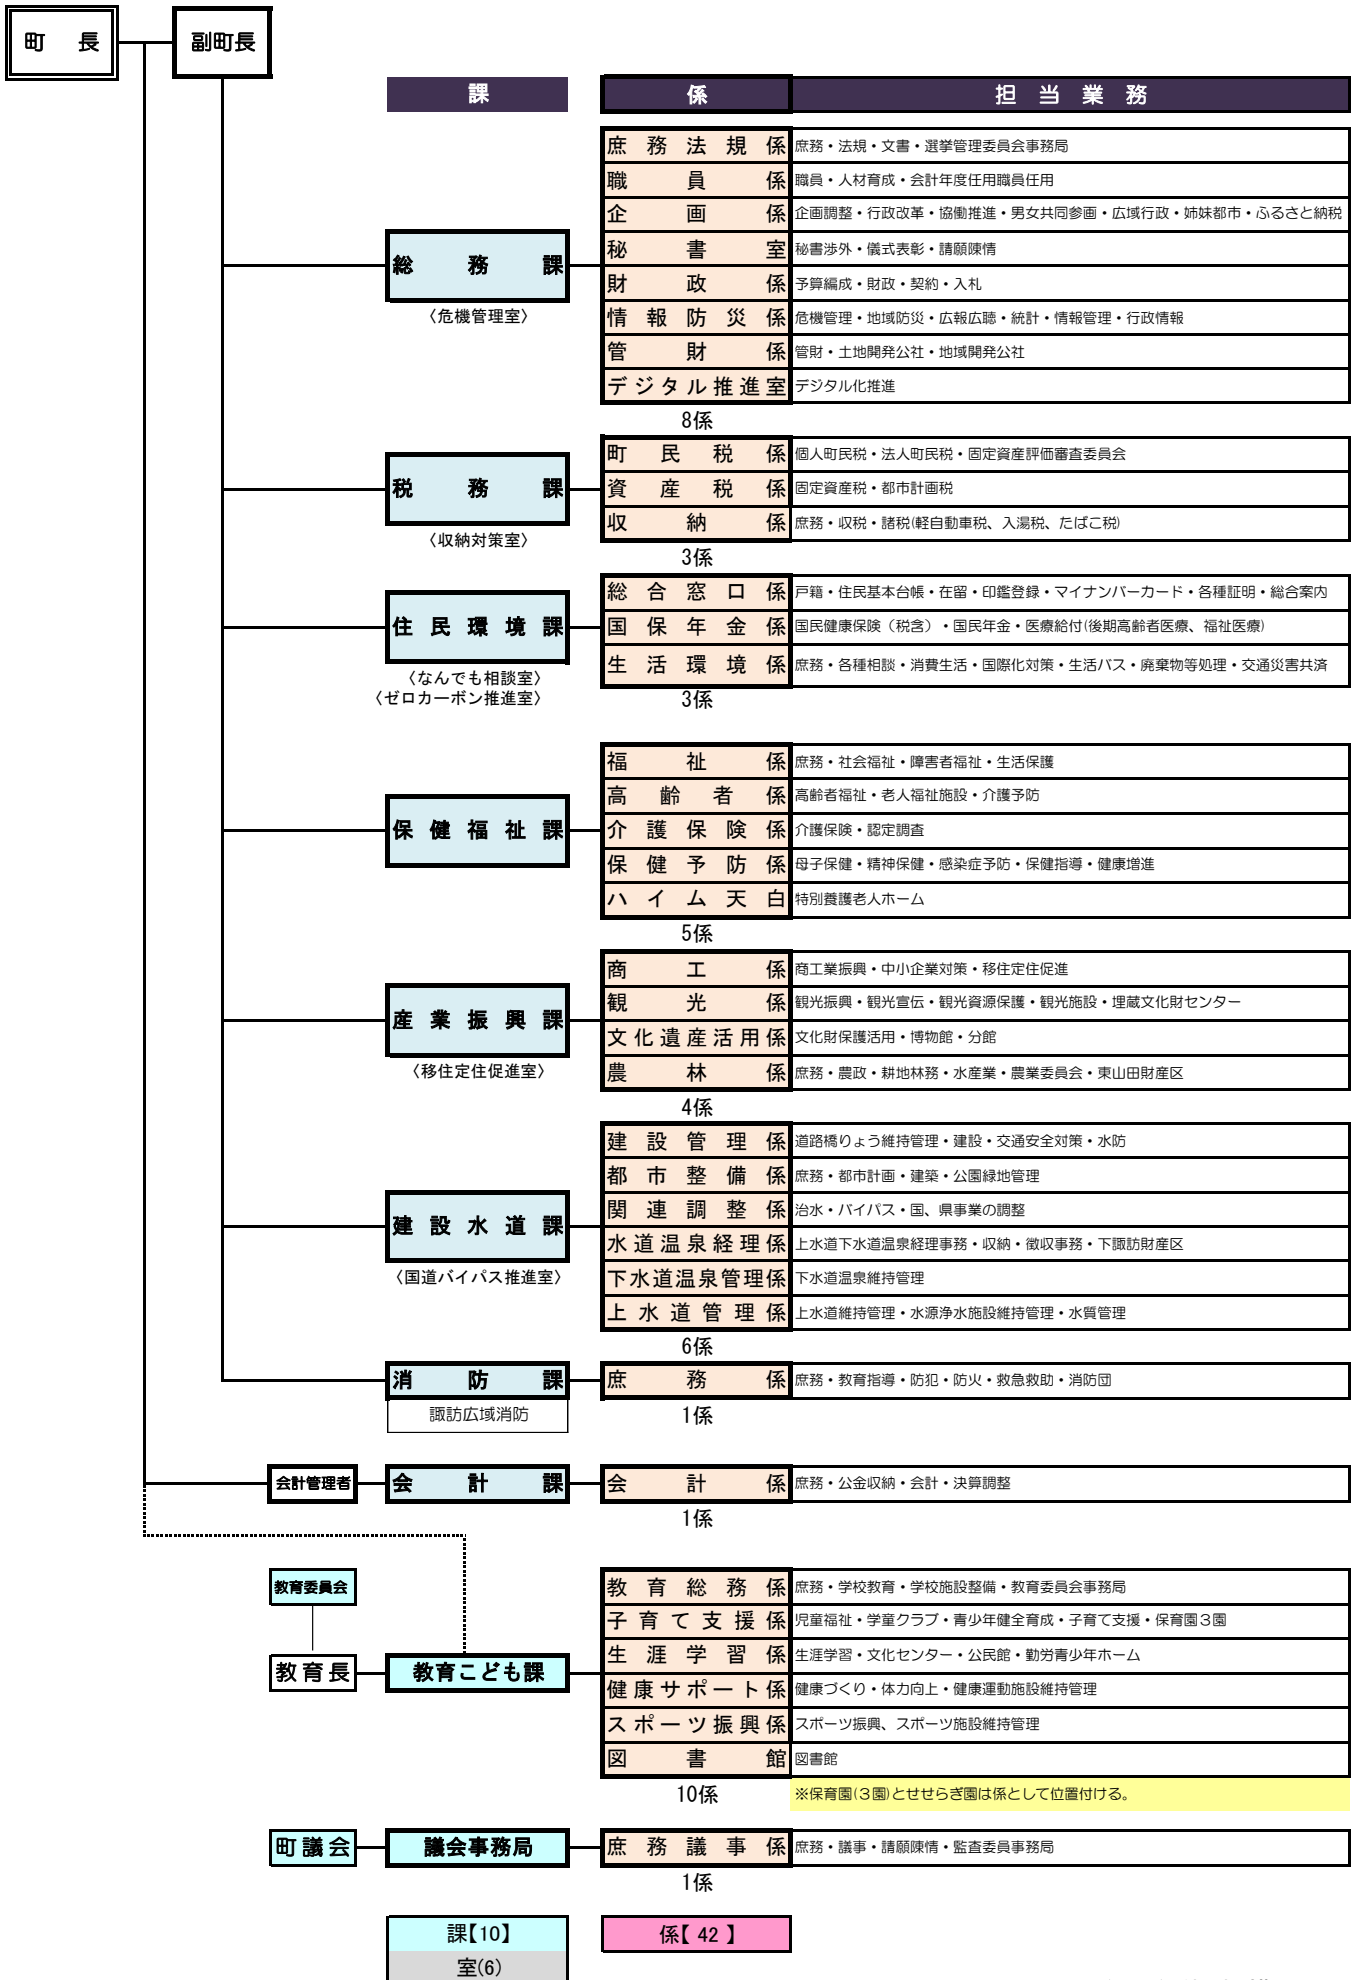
町長

副町長

| 課 | 係 | 担当業務 |
|---|---|---|
| 総務課（危機管理室） | 庶務法規係 | 庶務・法規・文書・選挙管理委員会事務局 |
| | 職員係 | 職員・人材育成・会計年度任用職員任用 |
| | 企画係 | 企画調整・行政改革・協働推進・男女共同参画・広域行政・姉妹都市・ふるさと納税 |
| | 秘書室 | 秘書渉外・儀式表彰・請願陳情 |
| | 財政係 | 予算編成・財政・契約・入札 |
| | 情報防災係 | 危機管理・地域防災・広報広聴・統計・情報管理・行政情報 |
| | 管財係 | 管財・土地開発公社・地域開発公社 |
| | デジタル推進室 | デジタル化推進 |
| | 8係 | |
| 税務課（収納対策室） | 町民税係 | 個人町民税・法人町民税・固定資産評価審査委員会 |
| | 資産税係 | 固定資産税・都市計画税 |
| | 収納係 | 庶務・収税・諸税(軽自動車税、入湯税、たばこ税) |
| | 3係 | |
| 住民環境課（なんでも相談室）（ゼロカーボン推進室） | 総合窓口係 | 戸籍・住民基本台帳・在留・印鑑登録・マイナンバーカード・各種証明・総合案内 |
| | 国保年金係 | 国民健康保険（税含）・国民年金・医療給付(後期高齢者医療、福祉医療) |
| | 生活環境係 | 庶務・各種相談・消費生活・国際化対策・生活バス・廃棄物等処理・交通災害共済 |
| | 3係 | |
| 保健福祉課 | 福祉係 | 庶務・社会福祉・障害者福祉・生活保護 |
| | 高齢者係 | 高齢者福祉・老人福祉施設・介護予防 |
| | 介護保険係 | 介護保険・認定調査 |
| | 保健予防係 | 母子保健・精神保健・感染症予防・保健指導・健康増進 |
| | ハイム天白 | 特別養護老人ホーム |
| | 5係 | |
| 産業振興課（移住定住促進室） | 商工係 | 商工業振興・中小企業対策・移住定住促進 |
| | 観光係 | 観光振興・観光宣伝・観光資源保護・観光施設・埋蔵文化財センター |
| | 文化遺産活用係 | 文化財保護活用・博物館・分館 |
| | 農林係 | 庶務・農政・耕地林務・水産業・農業委員会・東山田財産区 |
| | 4係 | |
| 建設水道課（国道バイパス推進室） | 建設管理係 | 道路橋りょう維持管理・建設・交通安全対策・水防 |
| | 都市整備係 | 庶務・都市計画・建築・公園緑地管理 |
| | 関連調整係 | 治水・バイパス・国、県事業の調整 |
| | 水道温泉経理係 | 上水道下水道温泉経理事務・収納・徴収事務・下諏訪財産区 |
| | 下水道温泉管理係 | 下水道温泉維持管理 |
| | 上水道管理係 | 上水道維持管理・水源浄水施設維持管理・水質管理 |
| | 6係 | |
| 消防課　諏訪広域消防 | 庶務係 | 庶務・教育指導・防犯・防火・救急救助・消防団 |
| | 1係 | |
| 会計管理者　会計課 | 会計係 | 庶務・公金収納・会計・決算調整 |
| | 1係 | |
| 教育委員会　教育長　教育こども課 | 教育総務係 | 庶務・学校教育・学校施設整備・教育委員会事務局 |
| | 子育て支援係 | 児童福祉・学童クラブ・青少年健全育成・子育て支援・保育園３園 |
| | 生涯学習係 | 生涯学習・文化センター・公民館・勤労青少年ホーム |
| | 健康サポート係 | 健康づくり・体力向上・健康運動施設維持管理 |
| | スポーツ振興係 | スポーツ振興、スポーツ施設維持管理 |
| | 図書館 | 図書館 |
| | 10係 | ※保育園(3園)とせせらぎ園は係として位置付ける。 |
| 町議会　議会事務局 | 庶務議事係 | 庶務・議事・請願陳情・監査委員事務局 |
| | 1係 | |

課【10】
室(6)
係【 42 】